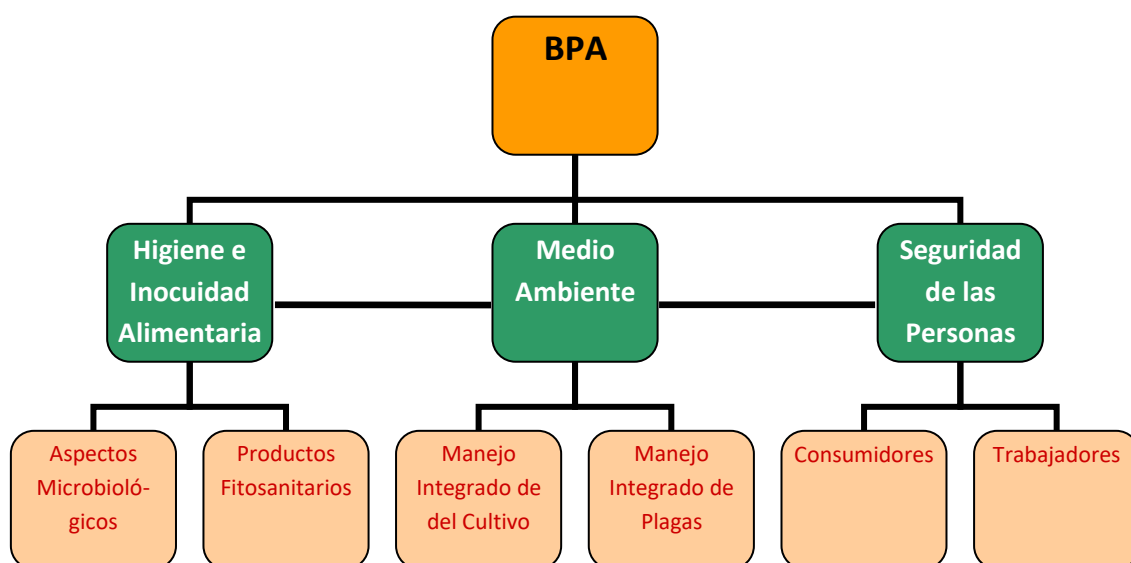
BPA

Higiene e Inocuidad Alimentaria

Medio Ambiente

Seguridad de las Personas

Aspectos Microbioló-gicos

Productos Fitosanitarios

Manejo Integrado de del Cultivo

Manejo Integrado de Plagas

Consumidores

Trabajadores